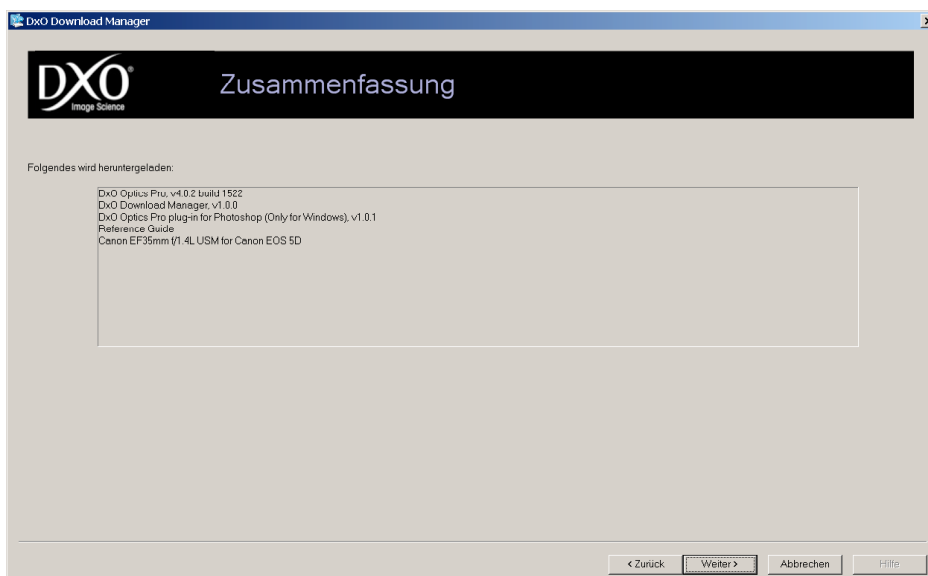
DxO Download Manager

DXO Image Science

Zusammenfassung

Folgendes wird heruntergeladen:

DxO Optics Pro, v4.0.2 build 1522
DxO Download Manager, v1.0.0
DxO Optics Pro plug-in for Photoshop (Only for Windows), v1.0.1
Reference Guide
Canon EF35mm f/1.4L USM for Canon EOS 5D

< Zurück | Weiter > | Abbrechen | Hilfe